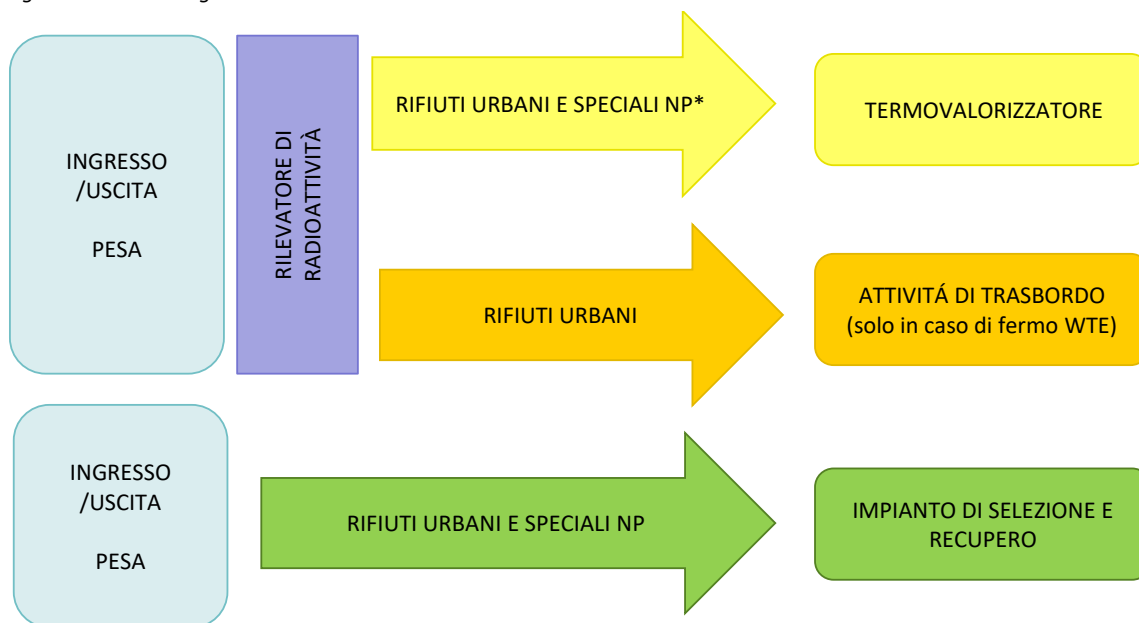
INGRESSO /USCITA

PESA

RILEVATORE DI RADIOATTIVITÀ

RIFIUTI URBANI E SPECIALI NP*

TERMOVALORIZZATORE

RIFIUTI URBANI

ATTIVITÁ DI TRASBORDO (solo in caso di fermo WTE)

INGRESSO /USCITA

PESA

RIFIUTI URBANI E SPECIALI NP

IMPIANTO DI SELEZIONE E RECUPERO